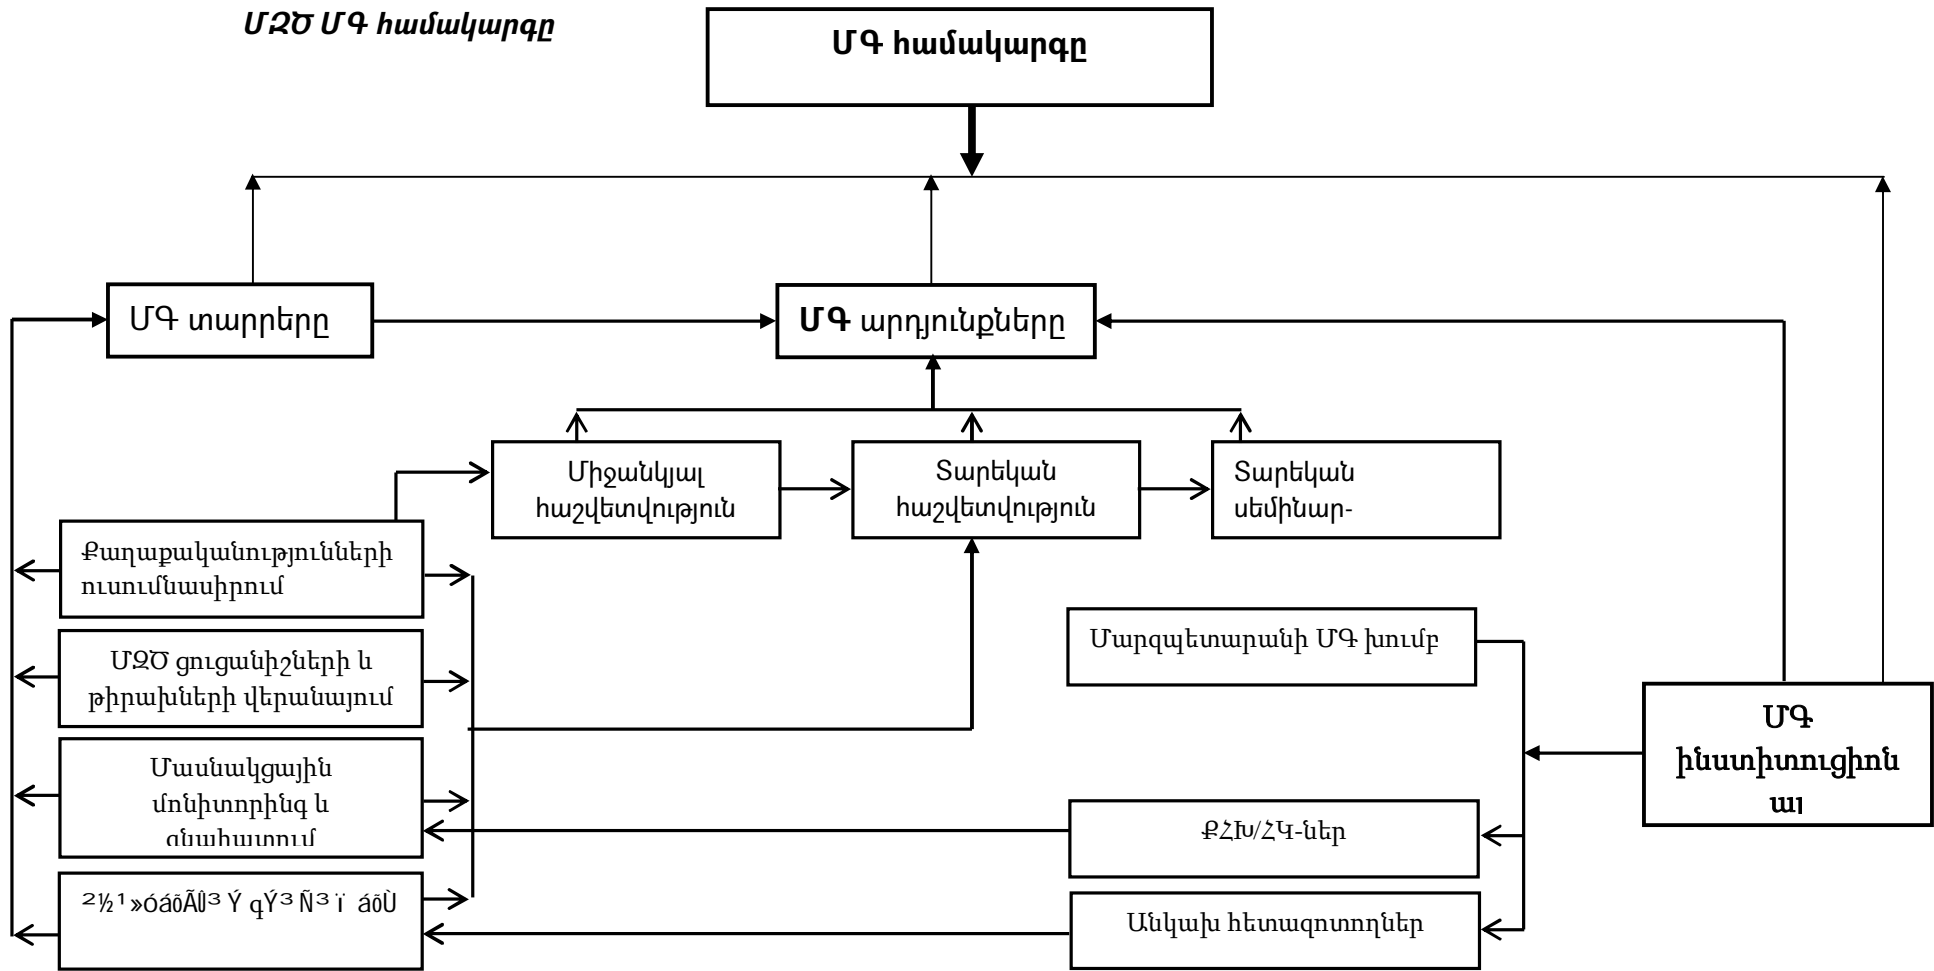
ՄԶԾ ՄԳ համակարգը

ՄԳ համակարգը

ՄԳ տարրերը

ՄԳ արդյունքները

Միջանկյալ հաշվետվություն

Տարեկան հաշվետվություն

Տարեկան սեմինար-

Քաղաքականությունների ուսումնասիրում

ՄԶԾ ցուցանիշների և թիրախների վերանայում

Մասնակցային մոնիտորինգ և գնահատում

²½¹»óáõÃÛ³ Ý qÝ³ Ñ³ï áõÙ

Մարզպետարանի ՄԳ խումբ

ՄԳ ինստիտուցիոնալ

ՔՀԽ/ՀԿ-ներ

Անկախ հետազոտողներ